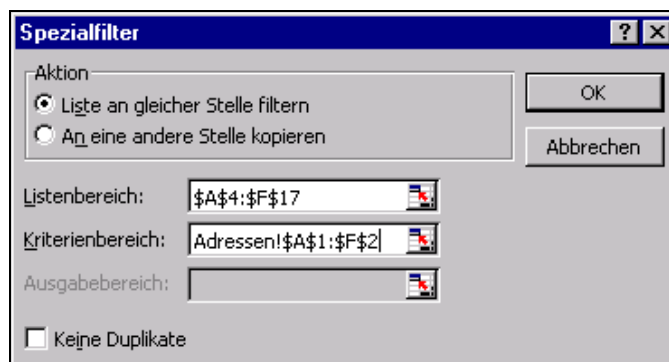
Spezialfilter

?

Aktion

Liste an gleicher Stelle filtern

An eine andere Stelle kopieren

OK

Abbrechen

Listenbereich: $A$4:$F$17

Kriterienbereich: Adressen!$A$1:$F$2

Ausgabebereich:

Keine Duplikate